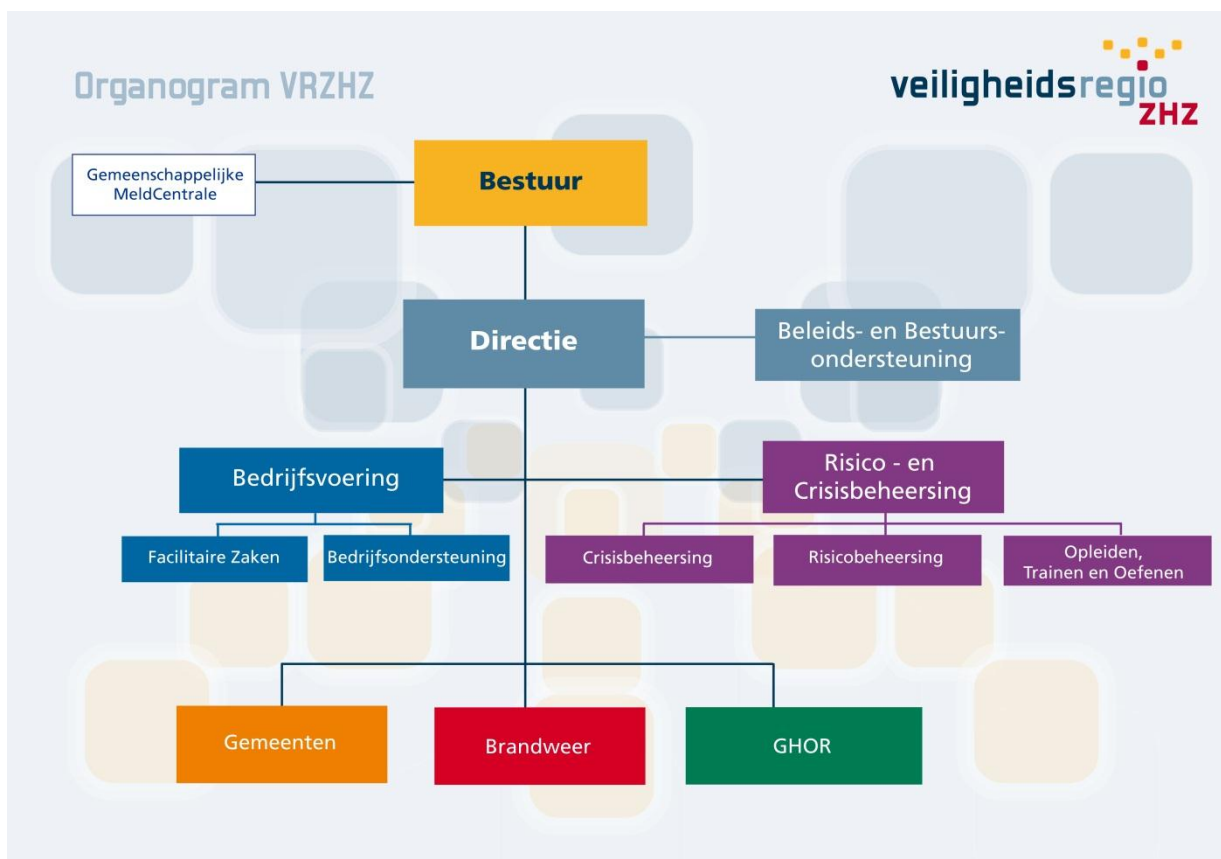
Organogram VRZHZ

veiligheidsregio ZHZ

Gemeenschappelijke MeldCentrale

Bestuur

Directie

Beleids- en Bestuurs-ondersteuning

Bedrijfsvoering

Risico - en Crisisbeheersing

Facilitaire Zaken

Bedrijfsondersteuning

Crisisbeheersing

Risicobeheersing

Opleiden, Trainen en Oefenen

Gemeenten

Brandweer

GHOR